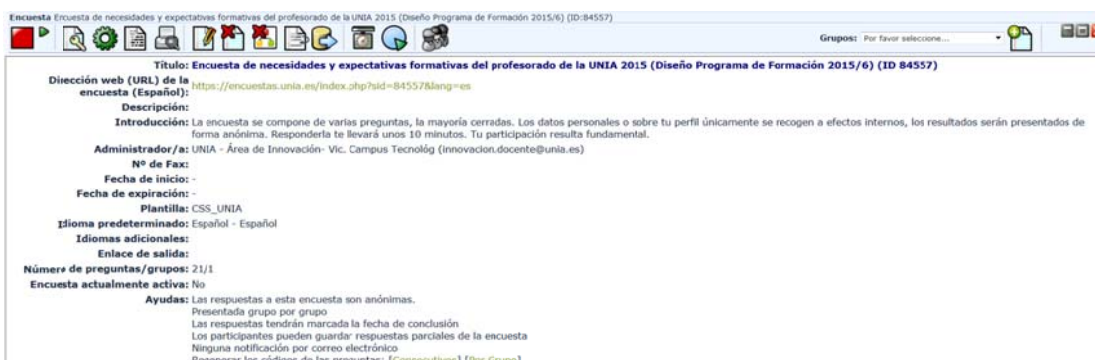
Encuesta Encuesta de necesidades y expectativas formativas del profesorado de la UNIA 2015 (Diseño Programa de Formación 2015/6) (ID:84557)

Grupos: Por favor seleccione...

Título: Encuesta de necesidades y expectativas formativas del profesorado de la UNIA 2015 (Diseño Programa de Formación 2015/6) (ID 84557)

Dirección web (URL) de la encuesta (Español): https://encuestas.unia.es/index.php?sid=84557&lang=es

Descripción:

Introducción: La encuesta se compone de varias preguntas, la mayoría cerradas. Los datos personales o sobre tu perfil únicamente se recogen a efectos internos, los resultados serán presentados de forma anónima. Responderla te llevará unos 10 minutos. Tu participación resulta fundamental.

Administrador/a: UNIA - Área de Innovación- Vic. Campus Tecnológ (innovacion.docente@unia.es)

Nº de Fax:

Fecha de inicio: -

Fecha de expiración: -

Plantilla: CSS_UNIA

Idioma predeterminado: Español - Español

Idiomas adicionales:

Enlace de salida:

Número de preguntas/grupos: 21/1

Encuesta actualmente activa: No

Ayudas: Las respuestas a esta encuesta son anónimas.
Presentada grupo por grupo
Las respuestas tendrán marcada la fecha de conclusión
Los participantes pueden guardar respuestas parciales de la encuesta
Ninguna notificación por correo electrónico
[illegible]